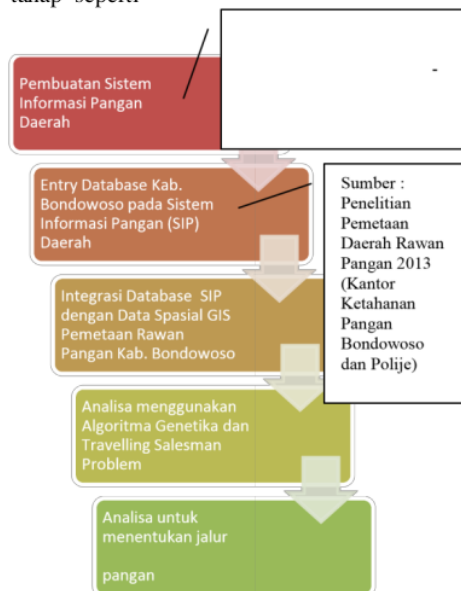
tahap seperti

Pembuatan Sistem Informasi Pangan Daerah

-

Entry Database Kab. Bondowoso pada Sistem Informasi Pangan (SIP) Daerah

Sumber : Penelitian Pemetaan Daerah Rawan Pangan 2013 (Kantor Ketahanan Pangan Bondowoso dan Polije)

Integrasi Database SIP dengan Data Spasial GIS Pemetaan Rawan Pangan Kab. Bondowoso

Analisa menggunakan Algoritma Genetika dan Travelling Salesman Problem

Analisa untuk menentukan jalur

pangan